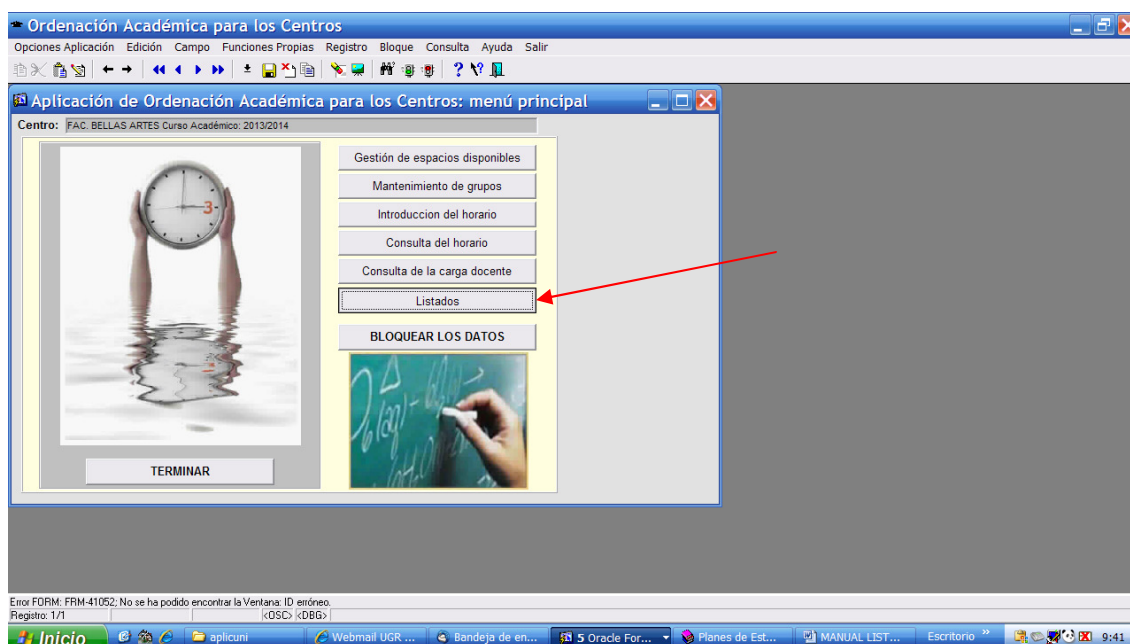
Ordenación Académica para los Centros

Opciones Aplicación Edición Campo Funciones Propias Registro Bloque Consulta Ayuda Salir

Aplicación de Ordenación Académica para los Centros: menú principal

Centro: FAC. BELLAS ARTES Curso Académico: 2013/2014

Gestión de espacios disponibles

Mantenimiento de grupos

Introduccion del horario

Consulta del horario

Consulta de la carga docente

Listados

BLOQUEAR LOS DATOS

TERMINAR

Error FORM: FRM-41052; No se ha podido encontrar la Ventana: ID erróneo.
Registro: 1/1 <OSC> <DBG>

Inicio aplicuni Webmail UGR ... Bandeja de en... 5 Oracle For... Planes de Est... MANUAL LIST... Escritorio 9:41